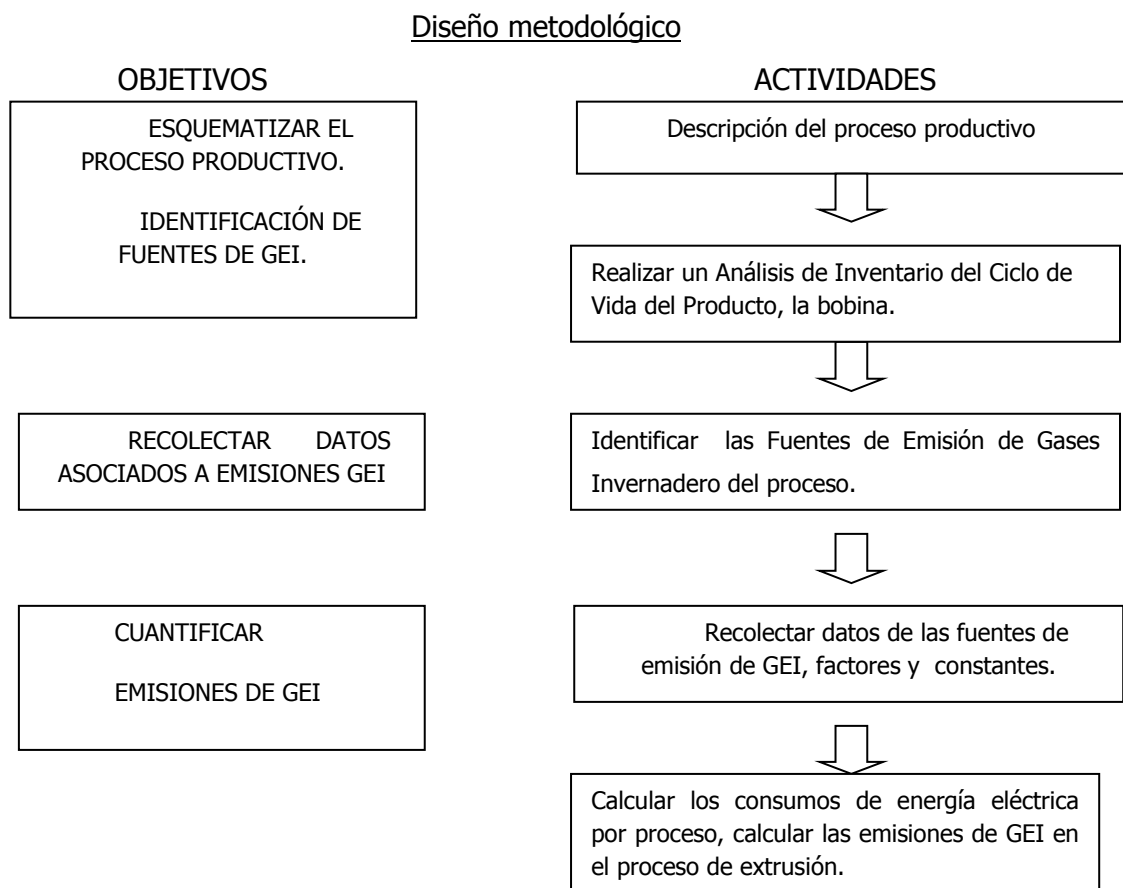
Diseño metodológico

OBJETIVOS

ESQUEMATIZAR EL PROCESO PRODUCTIVO.

IDENTIFICACIÓN DE FUENTES DE GEI.

RECOLECTAR DATOS ASOCIADOS A EMISIONES GEI

CUANTIFICAR

EMISIONES DE GEI

ACTIVIDADES

Descripción del proceso productivo

Realizar un Análisis de Inventario del Ciclo de Vida del Producto, la bobina.

Identificar las Fuentes de Emisión de Gases Invernadero del proceso.

Recolectar datos de las fuentes de emisión de GEI, factores y constantes.

Calcular los consumos de energía eléctrica por proceso, calcular las emisiones de GEI en el proceso de extrusión.